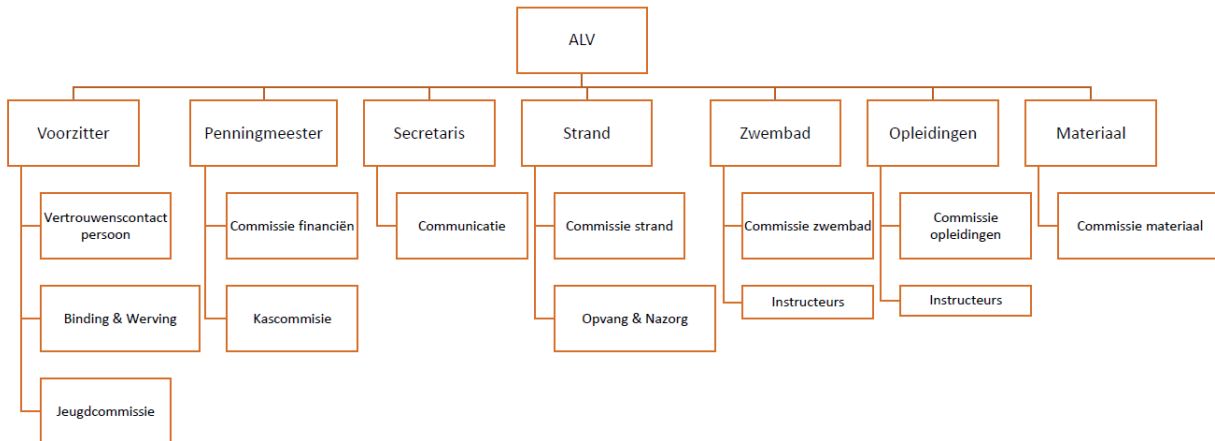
ALV

Voorzitter

Vertrouwenscontact persoon

Binding & Werving

Jeugdcommissie

Penningmeester

Commissie financiën

Kascommisie

Secretaris

Communicatie

Strand

Commissie strand

Opvang & Nazorg

Zwembad

Commissie zwembad

Instructeurs

Opleidingen

Commissie opleidingen

Instructeurs

Materiaal

Commissie materiaal